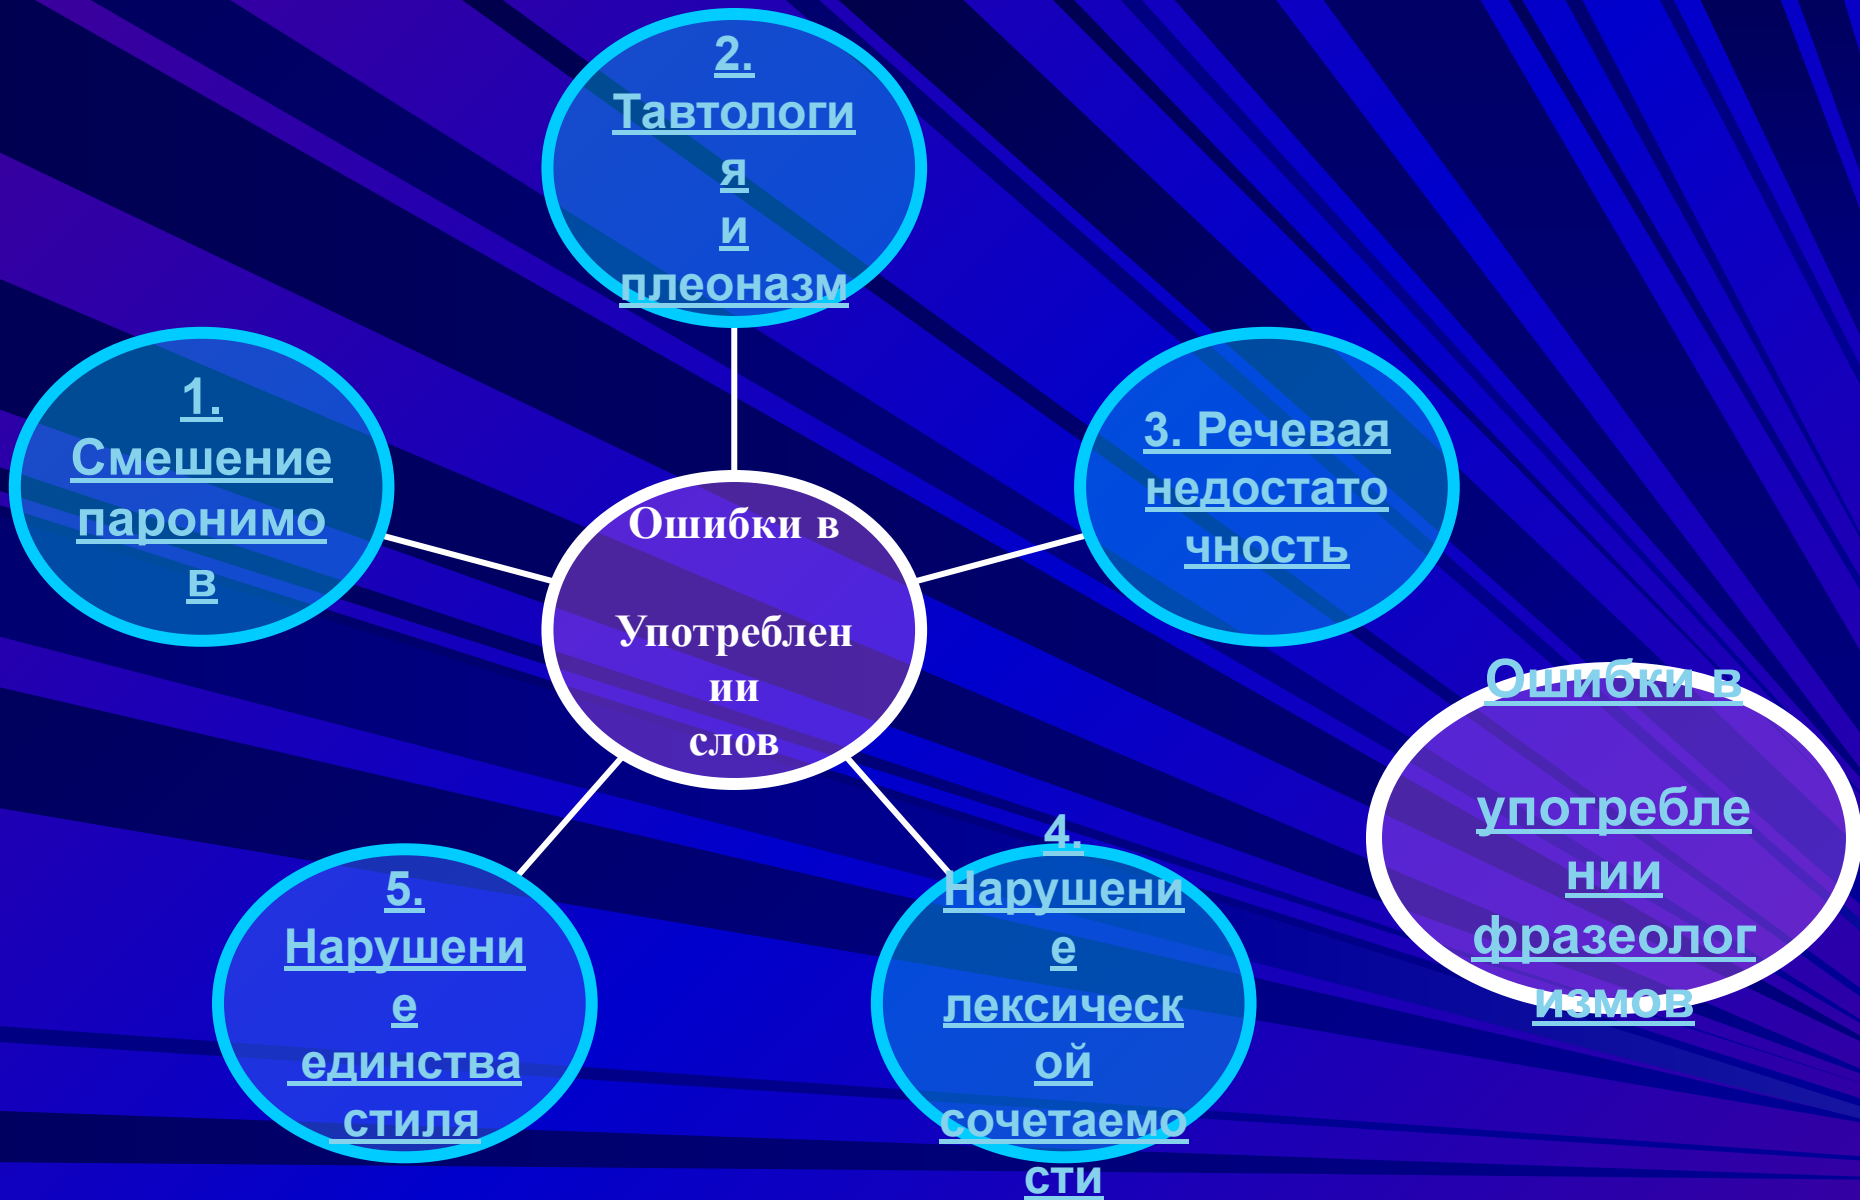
2. Тавтология и плеоназм

1. Смешение паронимов

Ошибки в Употреблении слов

3. Речевая недостаточность

Ошибки в употреблении фразеологизмов

5. Нарушение единства стиля

4. Нарушение лексической сочетаемости